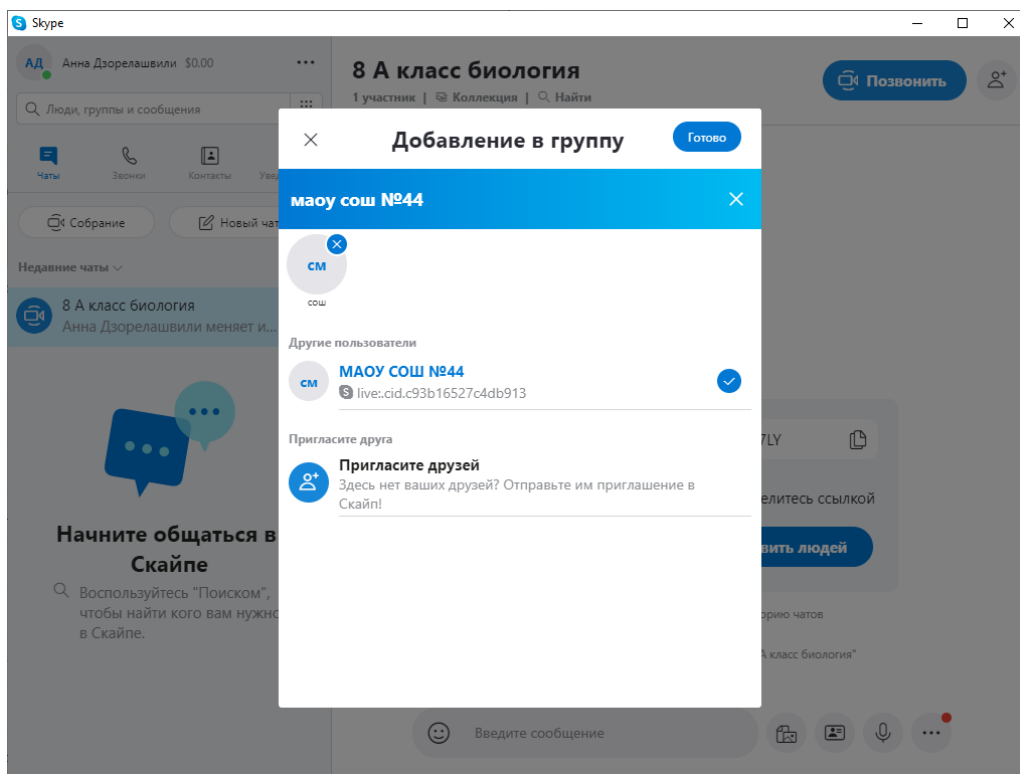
Skype

АД Анна Дзорелашвили $0.00

Люди, группы и сообщения

Чаты Звонки Контакты Уве

Собрание Новый чат

Недавние чаты

8 А класс биология
Анна Дзорелашвили меняет и...

Начните общаться в Скайпе

Воспользуйтесь "Поиском", чтобы найти кого вам нужно в Скайпе.

8 А класс биология
1 участник | Коллекция | Найти

Позвонить

Добавление в группу
Готово

маоу сош №44

СМ
сош

Другие пользователи

СМ
МАОУ СОШ №44
live:.cid.c93b16527c4db913

Пригласите друга

Пригласите друзей
Здесь нет ваших друзей? Отправьте им приглашение в Скайп!

7LY

елитесь ссылкой

вить людей

орию чатов

А класс биология"

Введите сообщение